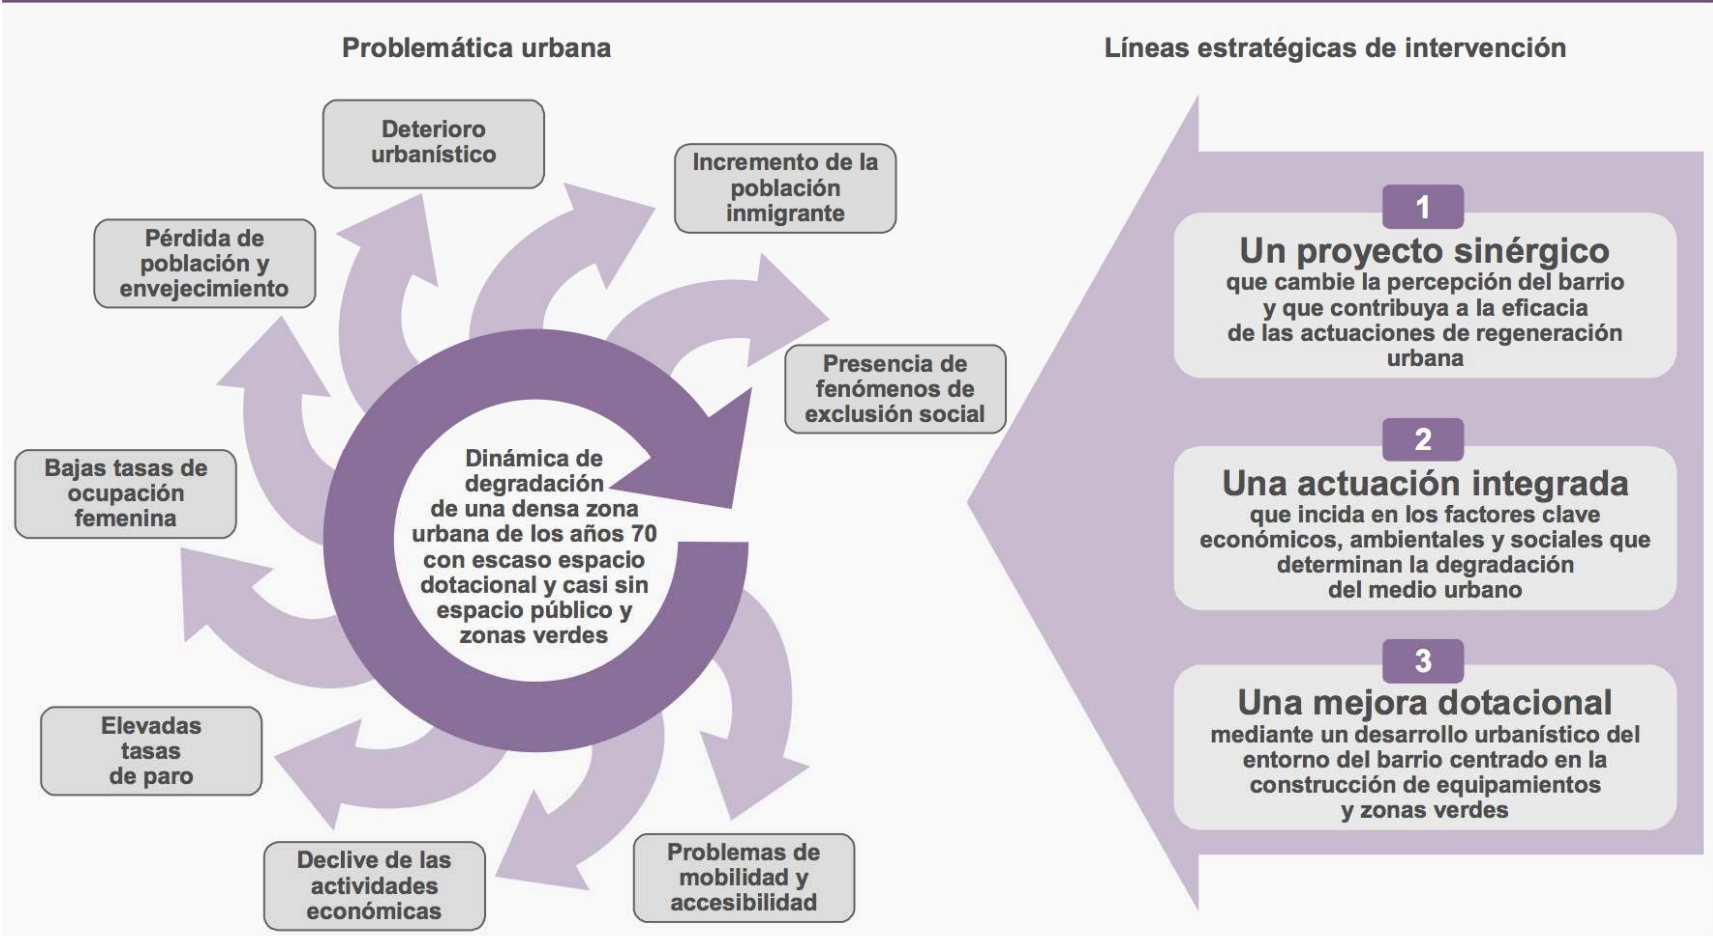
Problemática urbana

Líneas estratégicas de intervención

Deterioro urbanístico

Incremento de la población inmigrante

Pérdida de población y envejecimiento

Presencia de fenómenos de exclusión social

Dinámica de degradación de una densa zona urbana de los años 70 con escaso espacio dotacional y casi sin espacio público y zonas verdes

Bajas tasas de ocupación femenina

Elevadas tasas de paro

Declive de las actividades económicas

Problemas de mobilidad y accesibilidad

1
Un proyecto sinérgico
que cambie la percepción del barrio y que contribuya a la eficacia de las actuaciones de regeneración urbana

2
Una actuación integrada
que incida en los factores clave económicos, ambientales y sociales que determinan la degradación del medio urbano

3
Una mejora dotacional
mediante un desarrollo urbanístico del entorno del barrio centrado en la construcción de equipamientos y zonas verdes